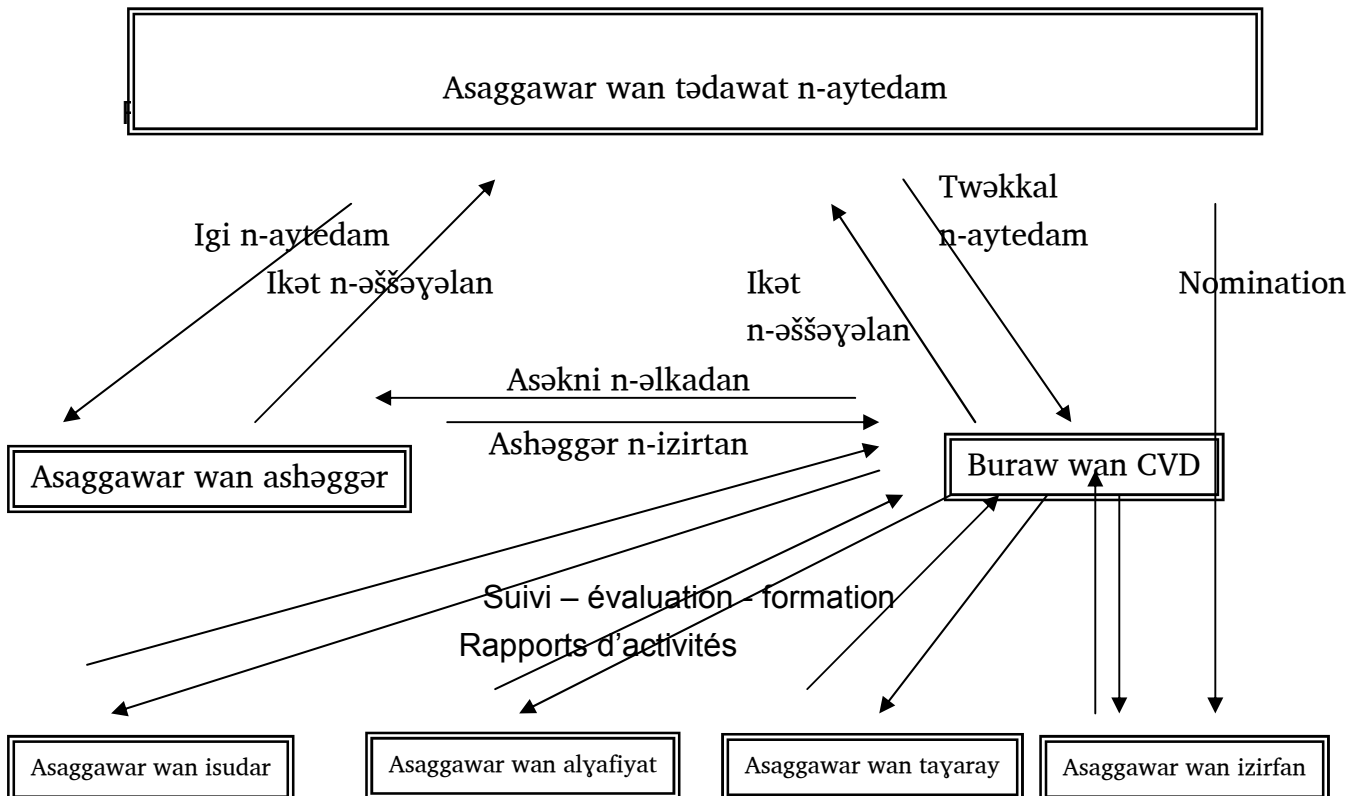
Asaggawar wan tədawat n-aytedam

Igi n-aytedam

Ikət n-əššəɣəlan

Twəkkal n-aytedam

Ikət n-əššəɣəlan

Nomination

Asəkni n-əlkadan

Ashəggər n-izirtan

Asaggawar wan ashəggər

Buraw wan CVD

Suivi – évaluation - formation

Rapports d'activités

Asaggawar wan isudar

Asaggawar wan alɣafiyat

Asaggawar wan taɣaray

Asaggawar wan izirfan